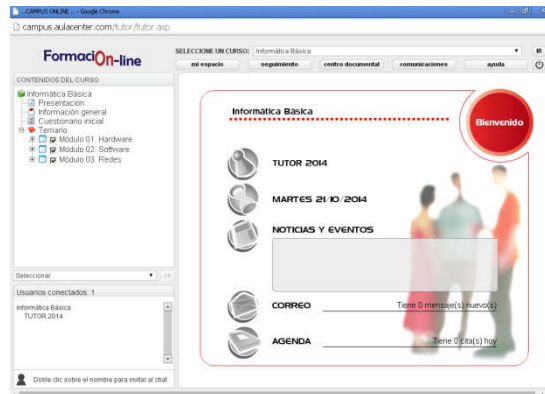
:: CAMPUS ONLINE :: - Google Chrome

campus.aulacenter.com/tutor/tutor.asp

FormaciOn-line

SELECCIONE UN CURSO: Informática Básica

mi espacio | seguimiento | centro documental | comunicaciones | ayuda

CONTENIDOS DEL CURSO

Informática Básica
Presentación
Información general
Cuestionario inicial
Temario
Módulo 01: Hardware
Módulo 02: Software
Módulo 03: Redes

Seleccionar

Usuarios conectados: 1

Informática Básica
TUTOR 2014

Doble clic sobre el nombre para invitar al chat

Informática Básica

Bienvenido

TUTOR 2014

MARTES 21/10/2014

NOTICIAS Y EVENTOS

CORREO
Tiene 0 mensaje(s) nuevo(s)

AGENDA
Tiene 0 cita(s) hoy